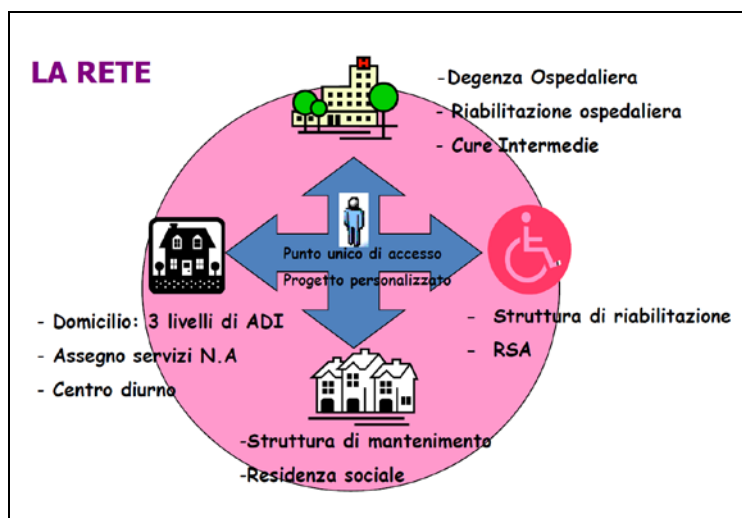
LA RETE

-Degenza Ospedaliera

- Riabilitazione ospedaliera

- Cure Intermedie

Punto unico di accesso

Progetto personalizzato

- Domicilio: 3 livelli di ADI

- Assegno servizi N.A

- Centro diurno

- Struttura di riabilitazione

- RSA

-Struttura di mantenimento

-Residenza sociale